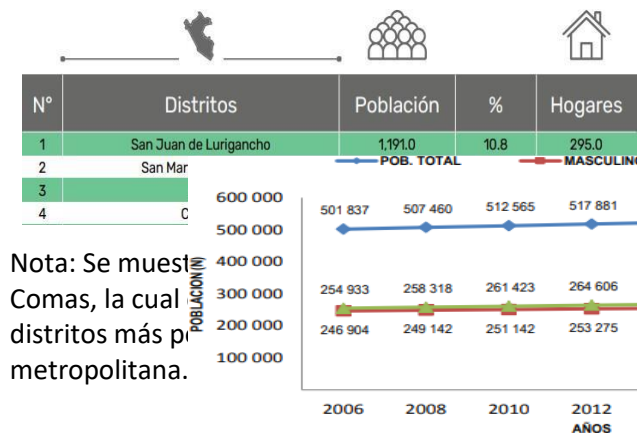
| N° | Distritos | Población | % | Hogares |
|---|---|---|---|---|
| 1 | San Juan de Lurigancho | 1,191.0 | 10.8 | 295.0 |
| 2 | San Mar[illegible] | | | |
| 3 | | | | |
| 4 | C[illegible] | | | |

Nota: Se muest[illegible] Comas, la cual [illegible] distritos más po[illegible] metropolitana.

POB. TOTAL
MASCULIN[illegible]

600 000
500 000
400 000
300 000
200 000
100 000

POBLACIÓN (N)

501 837 507 460 512 565 517 881
254 933 258 318 261 423 264 606
246 904 249 142 251 142 253 275

2006 2008 2010 2012
AÑOS